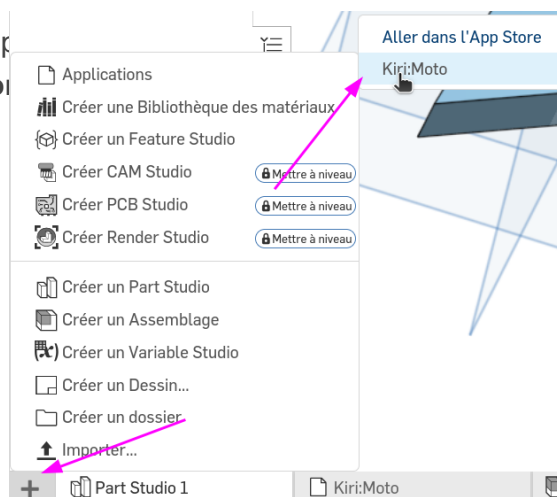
p
o

Applications
Créer une Bibliothèque des matériaux
Créer un Feature Studio
Créer CAM Studio Mettre à niveau
Créer PCB Studio Mettre à niveau
Créer Render Studio Mettre à niveau
Créer un Part Studio
Créer un Assemblage
Créer un Variable Studio
Créer un Dessin...
Créer un dossier
Importer...

Aller dans l'App Store
Kiri:Moto

+ Part Studio 1 Kiri:Moto